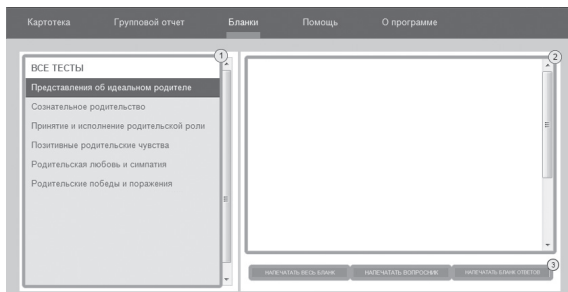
Картотека Групповой отчет Бланки Помощь О программе

1

ВСЕ ТЕСТЫ

Представления об идеальном родителе

Сознательное родительство

Принятие и исполнение родительской роли

Позитивные родительские чувства

Родительская любовь и симпатия

Родительские победы и поражения

2

3

НАПЕЧАТАТЬ ВЕСЬ БЛАНК НАПЕЧАТАТЬ ВОПРОСНИК НАПЕЧАТАТЬ БЛАНК ОТВЕТОВ